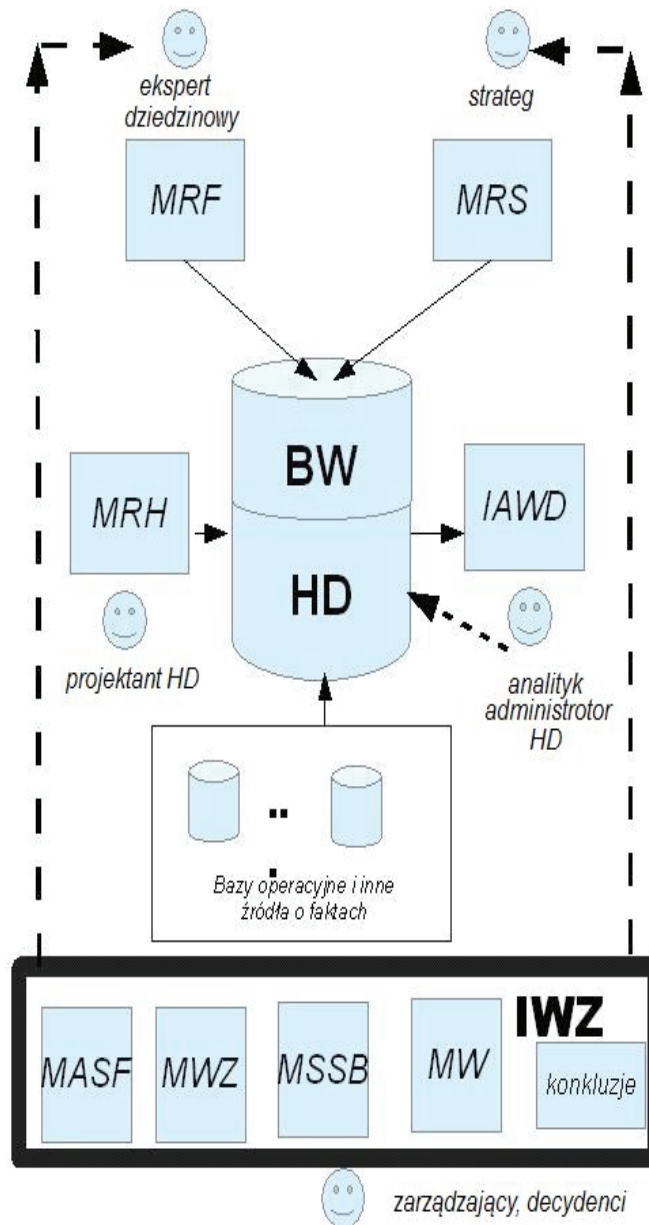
ekspert dziedzinowy

strateg

MRF

MRS

BW

HD

MRH

IAWD

projektant HD

analityk administrotor HD

Bazy operacyjne i inne źródła o faktach

IWZ

MASF

MWZ

MSSB

MW

konkluzje

zarządzający, decydenci